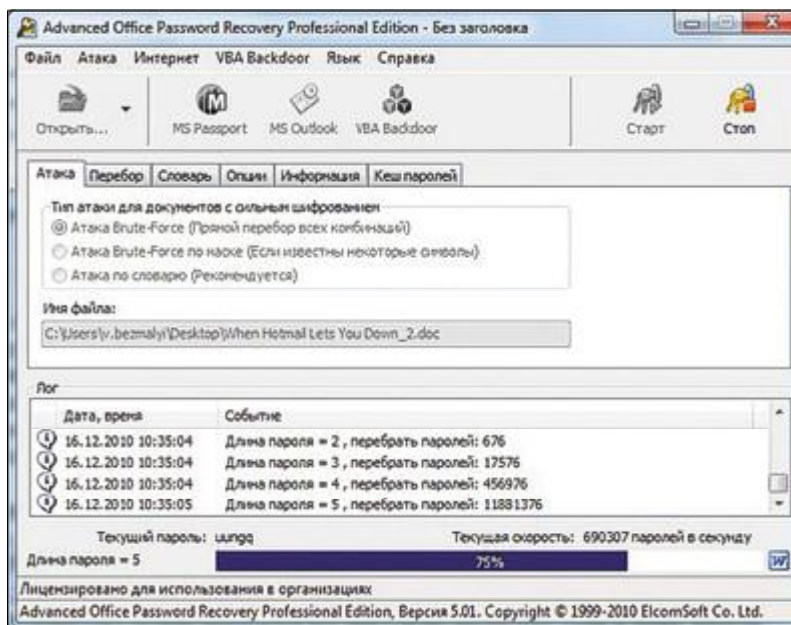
Advanced Office Password Recovery Professional Edition - Без заголовка

Файл Атака Интернет VBA Backdoor Язык Справка

Открыть... MS Passport MS Outlook VBA Backdoor Старт Стоп

Атака Перебор Словарь Опции Информация Кеш паролей

Тип атаки для документов с сильным шифрованием
Атака Brute-Force (Прямой перебор всех комбинаций)
Атака Brute-Force по маске (Если известны некоторые символы)
Атака по словарю (Рекомендуется)

Имя файла:
C:\Users\v.bezmalyi\Desktop\When Hotmail Lets You Down_2.doc

Лог

| Дата, время | Событие |
|---|---|
| 16.12.2010 10:35:04 | Длина пароля = 2 , перебрать паролей: 676 |
| 16.12.2010 10:35:04 | Длина пароля = 3 , перебрать паролей: 17576 |
| 16.12.2010 10:35:04 | Длина пароля = 4 , перебрать паролей: 456976 |
| 16.12.2010 10:35:05 | Длина пароля = 5 , перебрать паролей: 11881376 |

Текущий пароль: uungq Текущая скорость: 690307 паролей в секунду

Длина пароля = 5 75%

Лицензировано для использования в организациях
Advanced Office Password Recovery Professional Edition, Версия 5.01. Copyright © 1999-2010 ElcomSoft Co. Ltd.